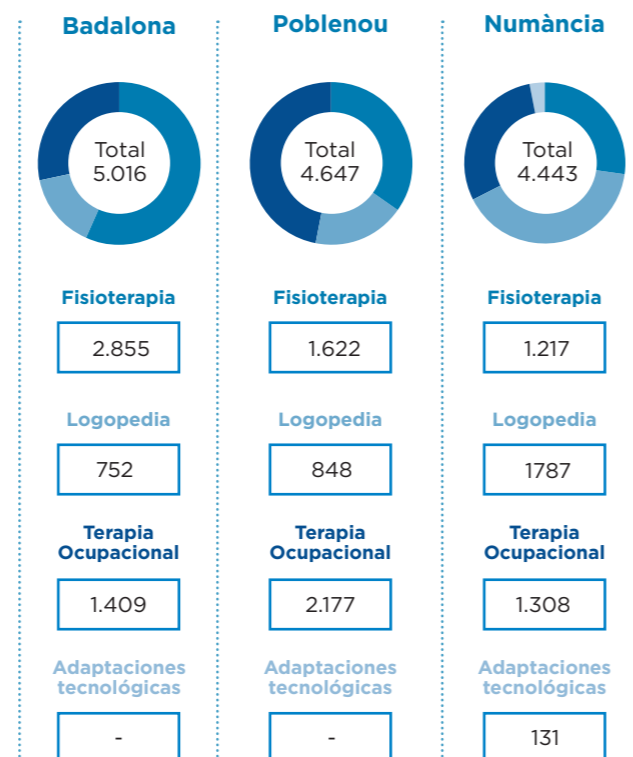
Badalona

Total 5.016

Fisioterapia

2.855

Logopedia

752

Terapia Ocupacional

1.409

Adaptaciones tecnológicas

-

Poblenou

Total 4.647

Fisioterapia

1.622

Logopedia

848

Terapia Ocupacional

2.177

Adaptaciones tecnológicas

-

Numància

Total 4.443

Fisioterapia

1.217

Logopedia

1787

Terapia Ocupacional

1.308

Adaptaciones tecnológicas

131